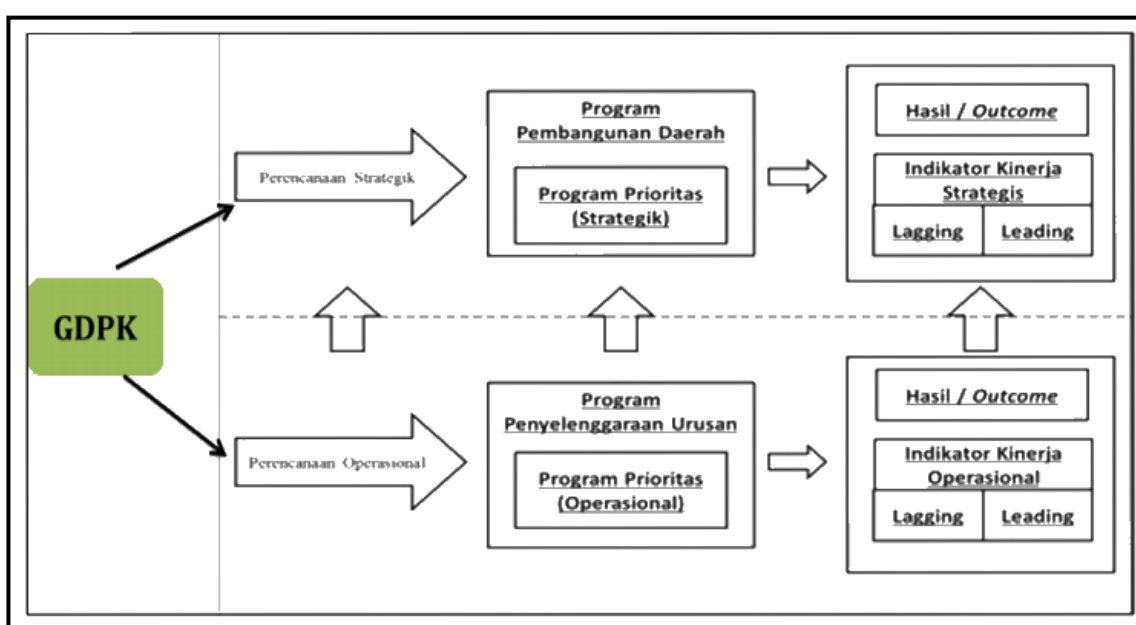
GDPK

Perencanaan Strategik

Program Pembangunan Daerah

Program Prioritas (Strategik)

Hasil / *Outcome*

Indikator Kinerja Strategis

Lagging

Leading

Perencanaan Operasional

Program Penyelenggaraan Urusan

Program Prioritas (Operasional)

Hasil / *Outcome*

Indikator Kinerja Operasional

Lagging

Leading